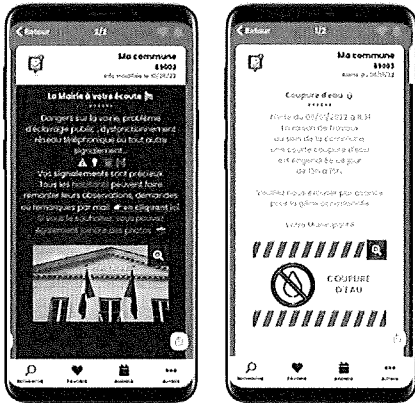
Retour 1/2

Ma commune
89003
Info modifiée le 10/05/22

La Mairie à votre écoute

Dangers sur la voirie, problème d'éclairage public, dysfonctionnement réseau téléphonique ou tout autre signalement...

Vos signalements sont précieux. Tous les habitants peuvent faire remonter leurs observations, demandes ou remarques par mail en cliquant ici. Si vous le souhaitez, vous pouvez également joindre des photos.

Rechercher Favoris Agenda Autres

Retour 1/2

Ma commune
89003
Modifiée le 10/05/22

Coupure d'eau

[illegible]

Veuillez nous excuser pour la gêne occasionnée.

Votre Municipalité

COUPURE D'EAU

Rechercher Favoris Agenda Autres